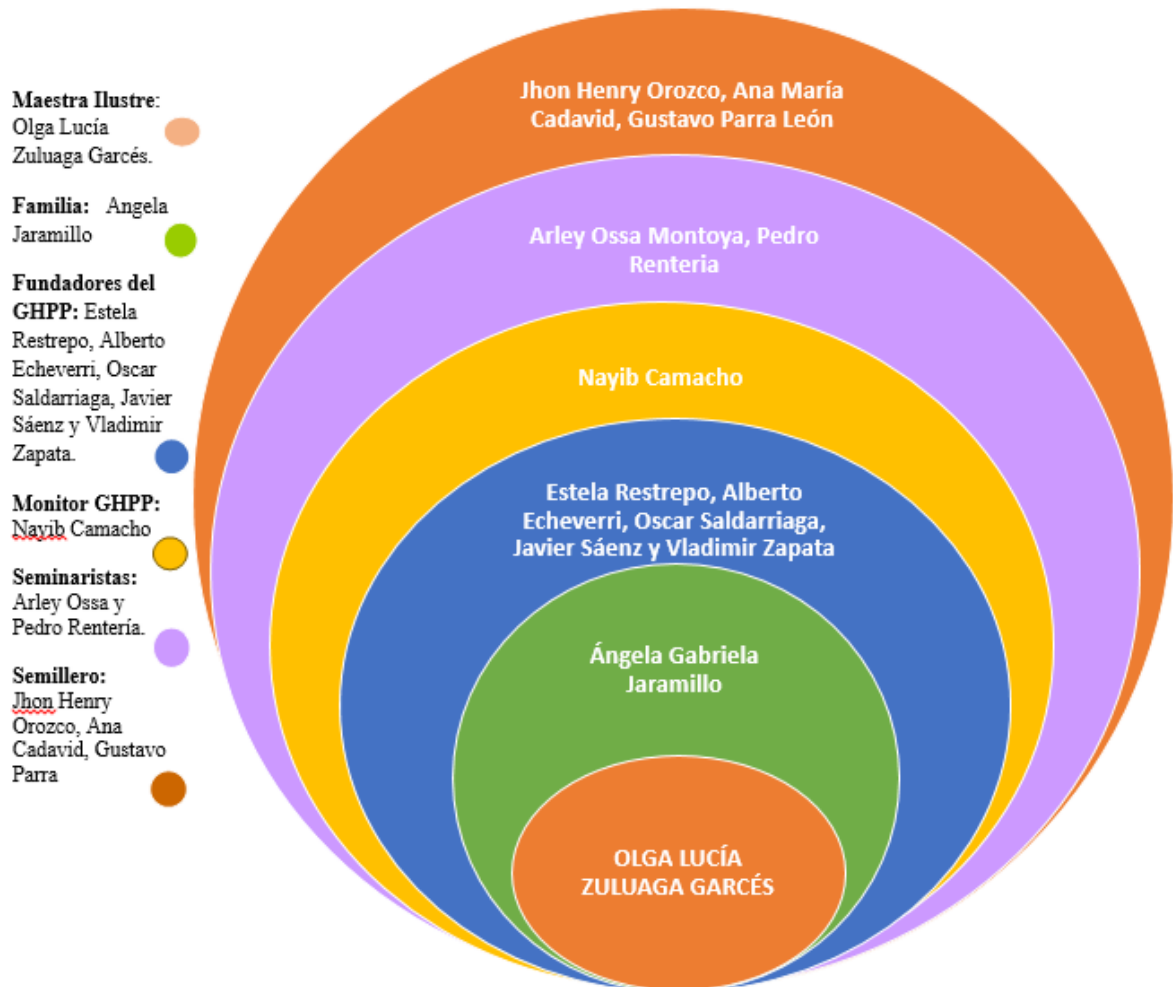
**Maestra Ilustre**: Olga Lucía Zuluaga Garcés.

**Familia:** Angela Jaramillo

**Fundadores del GHPP:** Estela Restrepo, Alberto Echeverri, Oscar Saldarriaga, Javier Sáenz y Vladimir Zapata.

**Monitor GHPP:** Nayib Camacho

**Seminaristas:** Arley Ossa y Pedro Rentería.

**Semillero:** Jhon Henry Orozco, Ana Cadavid, Gustavo Parra

Jhon Henry Orozco, Ana María Cadavid, Gustavo Parra León

Arley Ossa Montoya, Pedro Renteria

Nayib Camacho

Estela Restrepo, Alberto Echeverri, Oscar Saldarriaga, Javier Sáenz y Vladimir Zapata

Ángela Gabriela Jaramillo

OLGA LUCÍA ZULUAGA GARCÉS